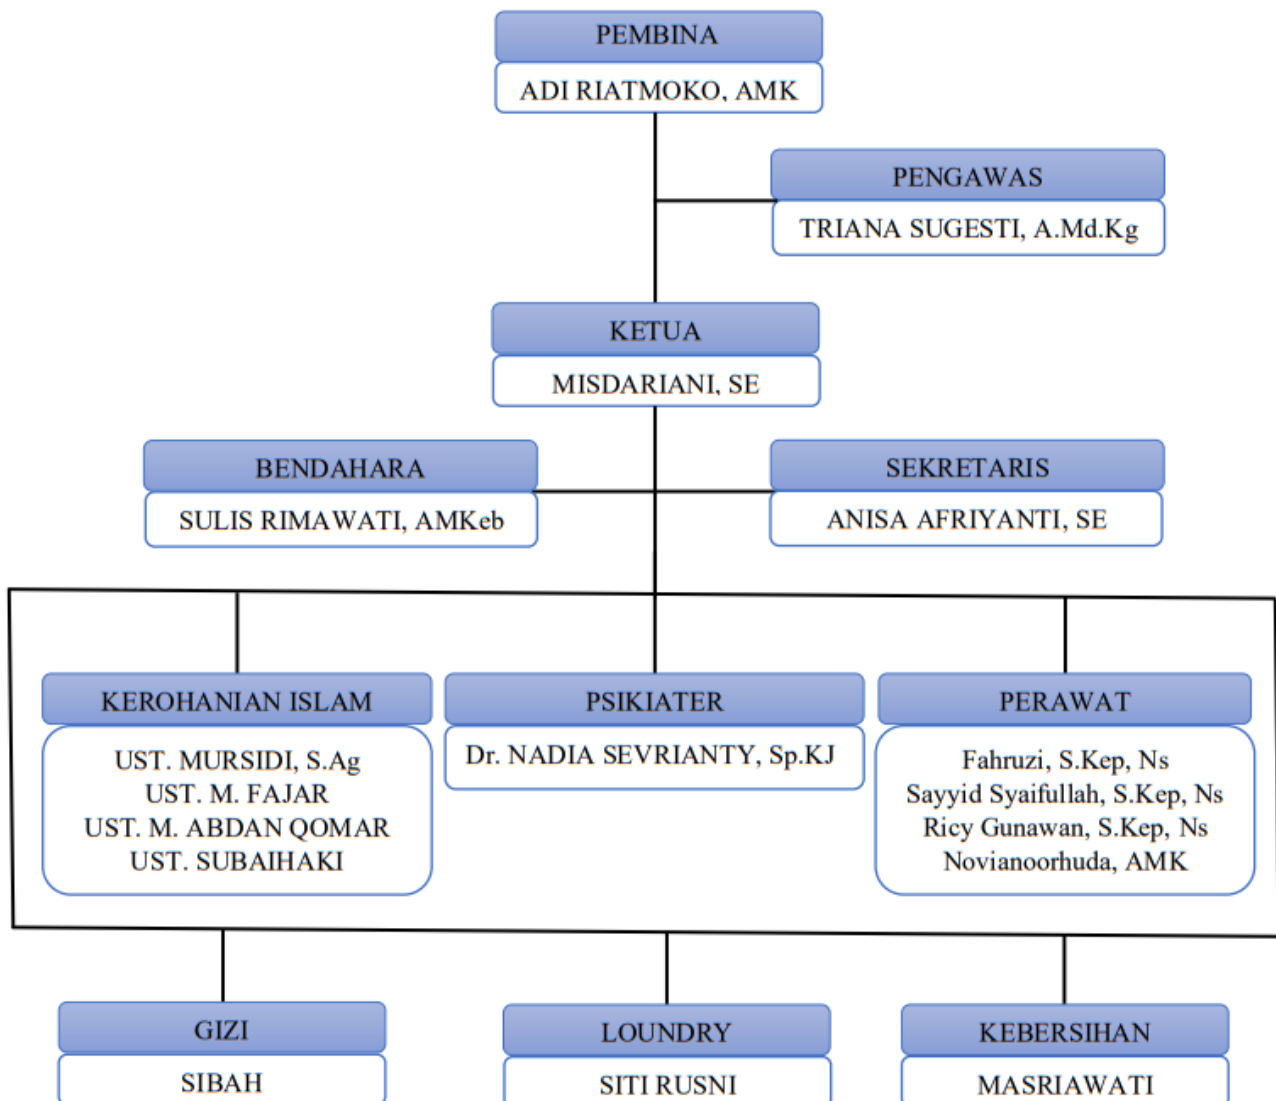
PEMBINA
ADI RIATMOKO, AMK

PENGAWAS
TRIANA SUGESTI, A.Md.Kg

KETUA
MISDARIANI, SE

BENDAHARA
SULIS RIMAWATI, AMKeb

SEKRETARIS
ANISA AFRIYANTI, SE

KEROHANIAN ISLAM
UST. MURSIDI, S.Ag
UST. M. FAJAR
UST. M. ABDAN QOMAR
UST. SUBAIHAKI

PSIKIATER
Dr. NADIA SEVRIANTY, Sp.KJ

PERAWAT
Fahruzi, S.Kep, Ns
Sayyid Syaifullah, S.Kep, Ns
Ricy Gunawan, S.Kep, Ns
Novianoorhuda, AMK

GIZI
SIBAH

LOUNDRY
SITI RUSNI

KEBERSIHAN
MASRIAWATI